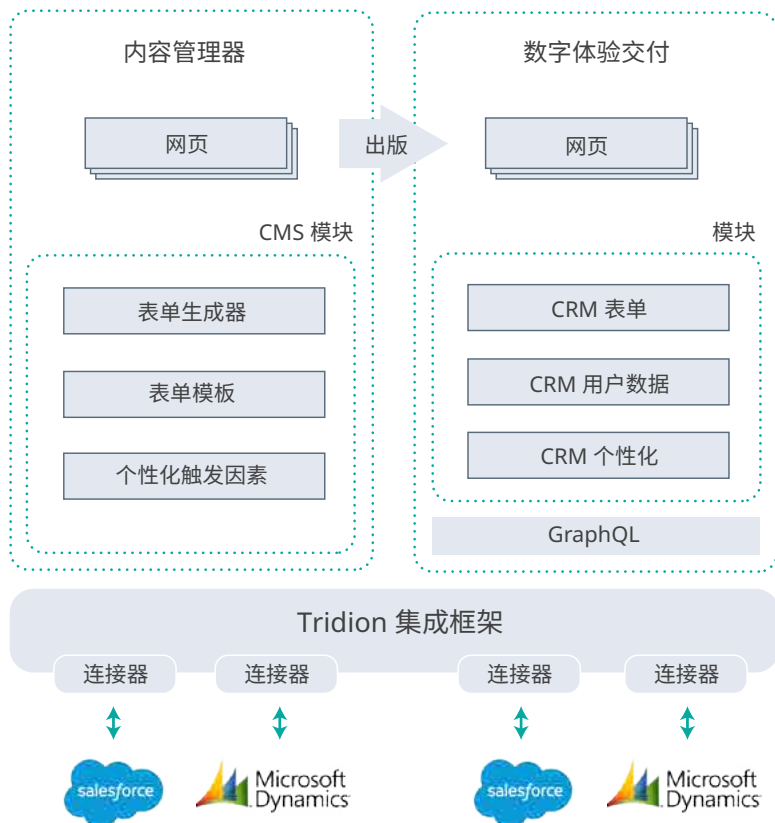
内容管理器

网页

出版

数字体验交付

网页

CMS 模块

表单生成器

表单模板

个性化触发因素

模块

CRM 表单

CRM 用户数据

CRM 个性化

GraphQL

Tridion 集成框架

连接器

连接器

连接器

连接器

salesforce

Microsoft Dynamics

salesforce

Microsoft Dynamics